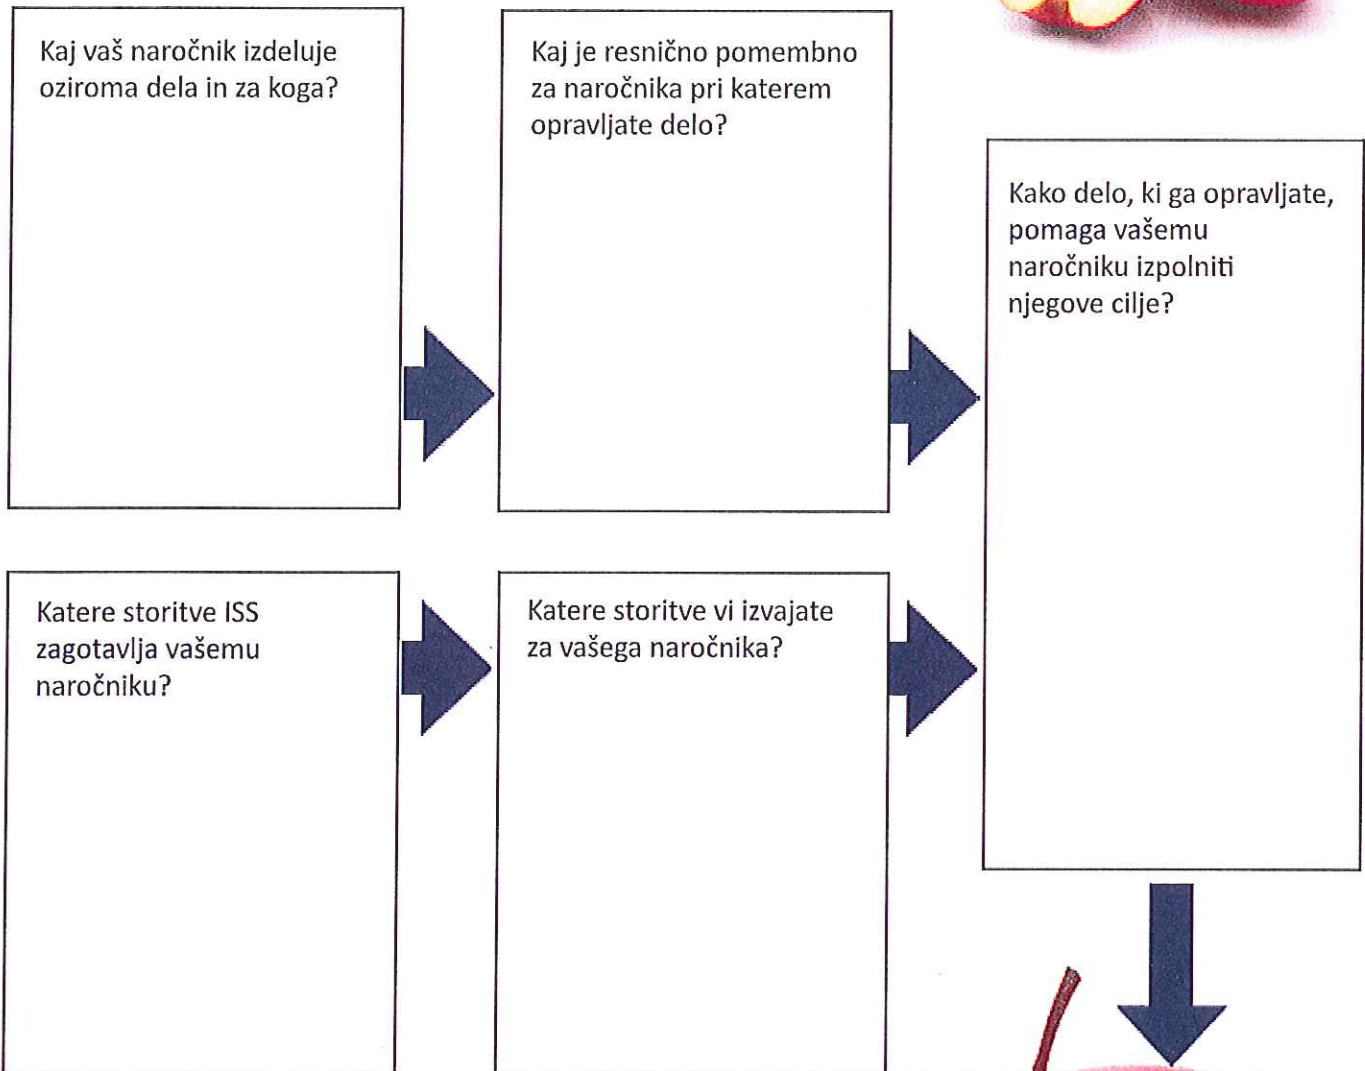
Kaj vaš naročnik izdeluje oziroma dela in za koga?

Kaj je resnično pomembno za naročnika pri katerem opravljate delo?

Kako delo, ki ga opravljate, pomaga vašemu naročniku izpolniti njegove cilje?

Katere storitve ISS zagotavlja vašemu naročniku?

Katere storitve vi izvajate za vašega naročnika?